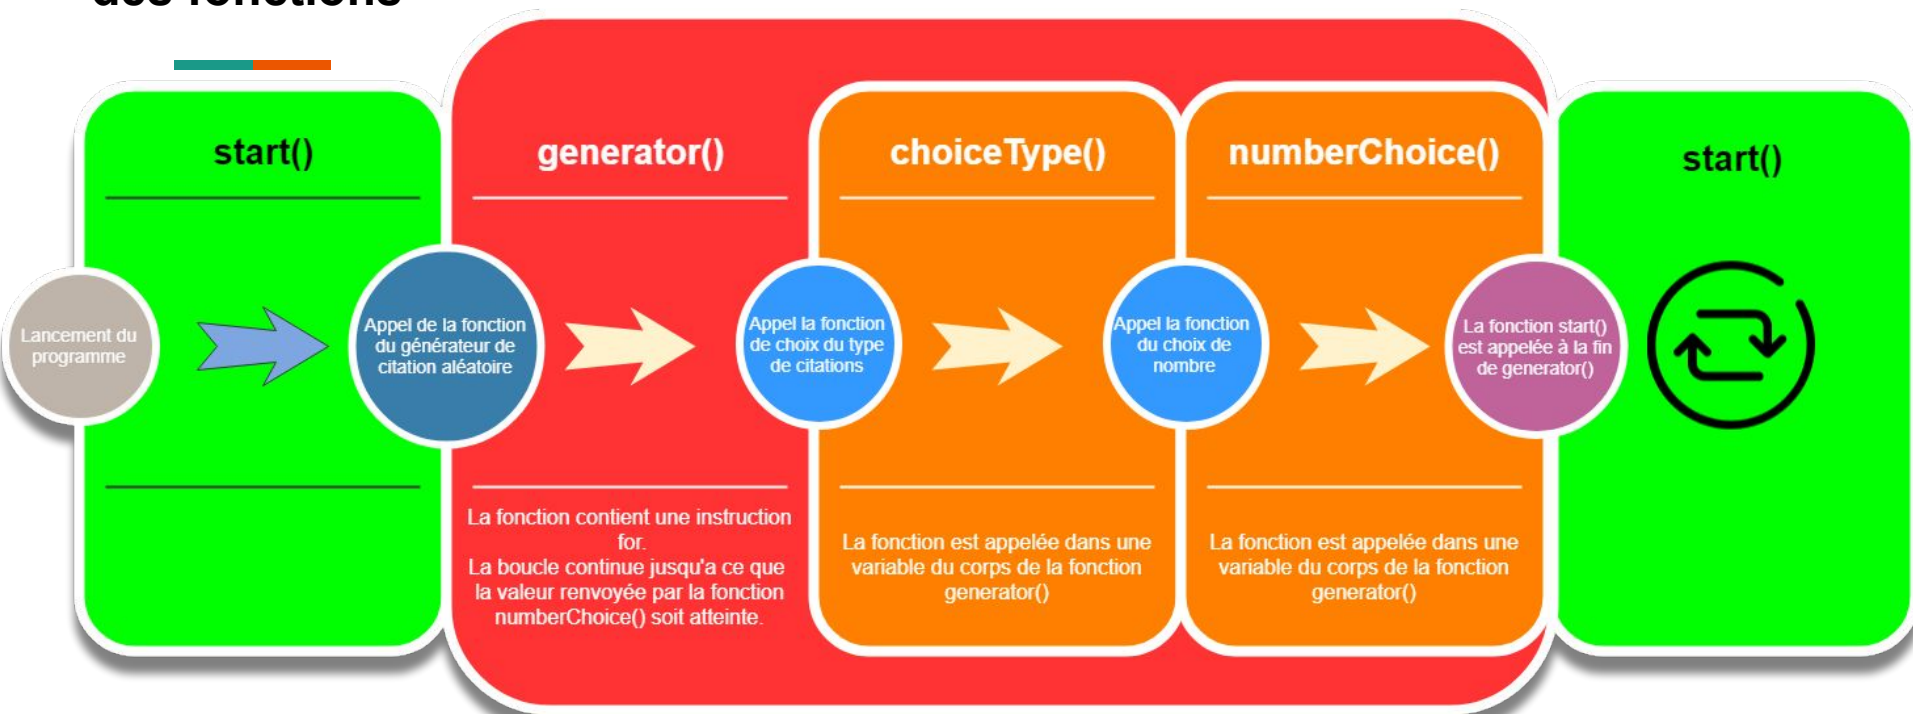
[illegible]

start()

Lancement du programme

Appel de la fonction du générateur de citation aléatoire

generator()

La fonction contient une instruction for.
La boucle continue jusqu'a ce que la valeur renvoyée par la fonction numberChoice() soit atteinte.

Appel la fonction de choix du type de citations

choiceType()

La fonction est appelée dans une variable du corps de la fonction generator()

Appel la fonction du choix de nombre

numberChoice()

La fonction est appelée dans une variable du corps de la fonction generator()

La fonction start() est appelée à la fin de generator()

start()